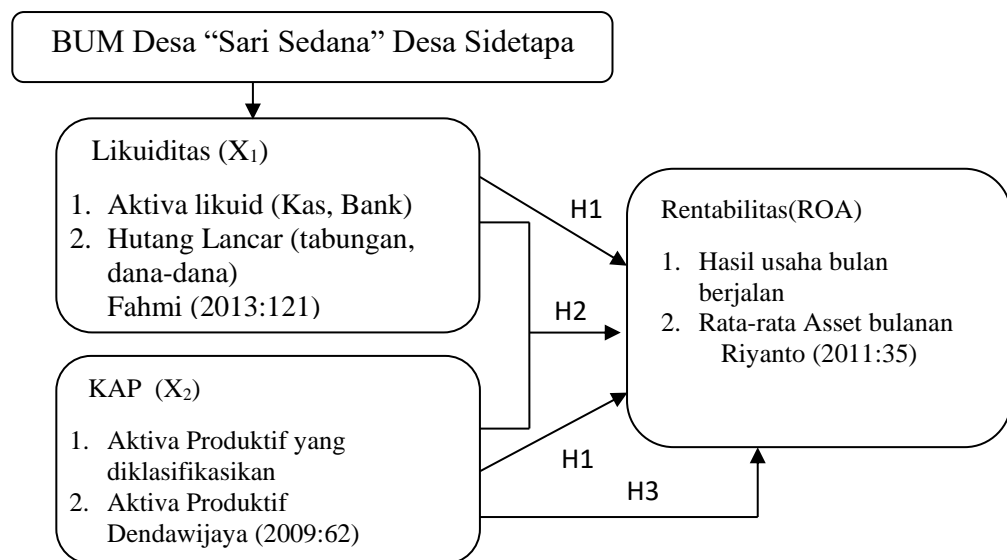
BUM Desa “Sari Sedana” Desa Sidetapa

Likuiditas ($X_1$)

1. Aktiva likuid (Kas, Bank)
2. Hutang Lancar (tabungan, dana-dana)
Fahmi (2013:121)

KAP ($X_2$)

1. Aktiva Produktif yang diklasifikasikan
2. Aktiva Produktif
Dendawijaya (2009:62)

H1

H2

H1

H3

Rentabilitas(ROA)

1. Hasil usaha bulan berjalan
2. Rata-rata Asset bulanan
Riyanto (2011:35)